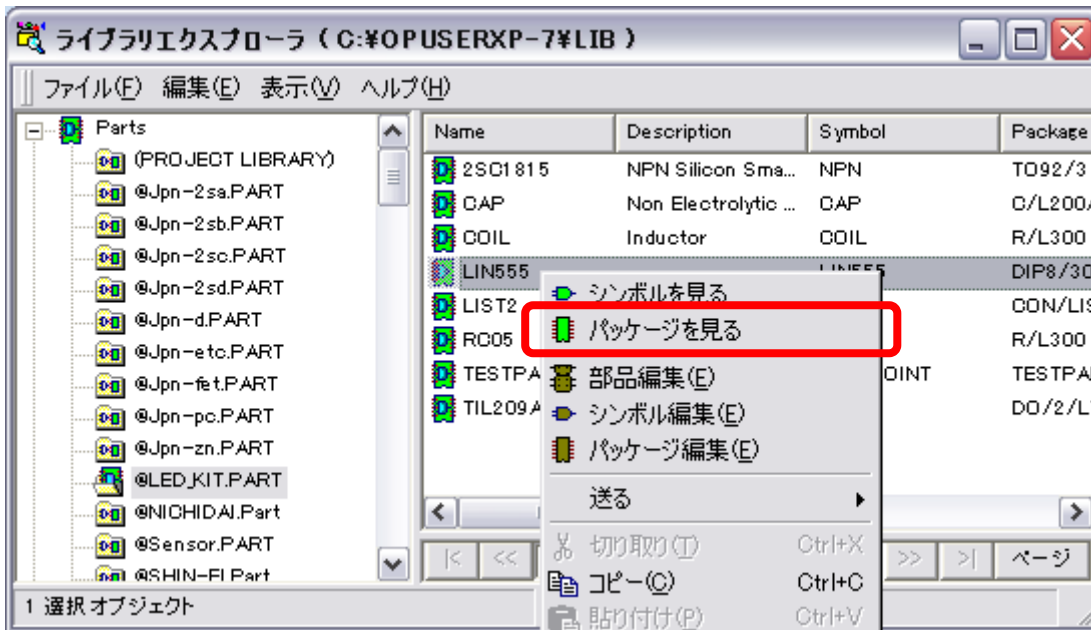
ライブラリエクスプローラ ( C:¥OPUSERXP-7¥LIB )

ファイル(F) 編集(E) 表示(V) ヘルプ(H)

Parts
(PROJECT LIBRARY)
@Jpn-2sa.PART
@Jpn-2sb.PART
@Jpn-2sc.PART
@Jpn-2sd.PART
@Jpn-d.PART
@Jpn-etc.PART
@Jpn-fet.PART
@Jpn-pc.PART
@Jpn-zn.PART
@LED_KIT.PART
@NICHIDAI.Part
@Sensor.PART
@SHIN-EI.Part

| Name | Description | Symbol | Package |
|---|---|---|---|
| 2SC1815 | NPN Silicon Sma... | NPN | TO92/3 |
| CAP | Non Electrolytic ... | CAP | C/L200/ |
| COIL | Inductor | COIL | R/L300 |
| LIN555 | | LIN555 | DIP8/30 |
| LIST2 | | | CON/LIS |
| RC05 | | | R/L300 |
| TESTPA | | OINT | TESTPA |
| TIL209A | | | DO/2/L |

シンボルを見る
パッケージを見る
部品編集(E)
シンボル編集(E)
パッケージ編集(E)
送る
切り取り(T) Ctrl+X
コピー(C) Ctrl+C
貼り付け(P) Ctrl+V

|< << >> >| ページ

1 選択 オブジェクト